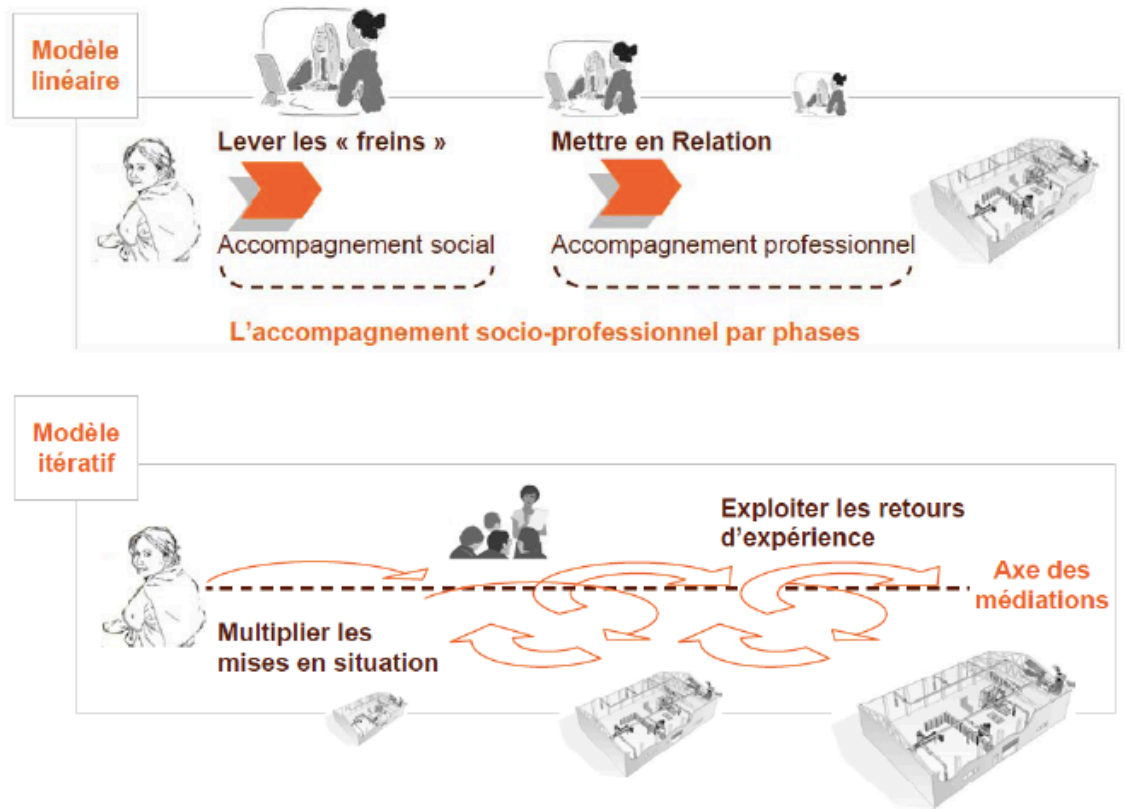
Modèle linéaire

Lever les « freins »

Accompagnement social

Mettre en Relation

Accompagnement professionnel

L'accompagnement socio-professionnel par phases

Modèle itératif

Exploiter les retours d'expérience

Axe des médiations

Multiplier les mises en situation